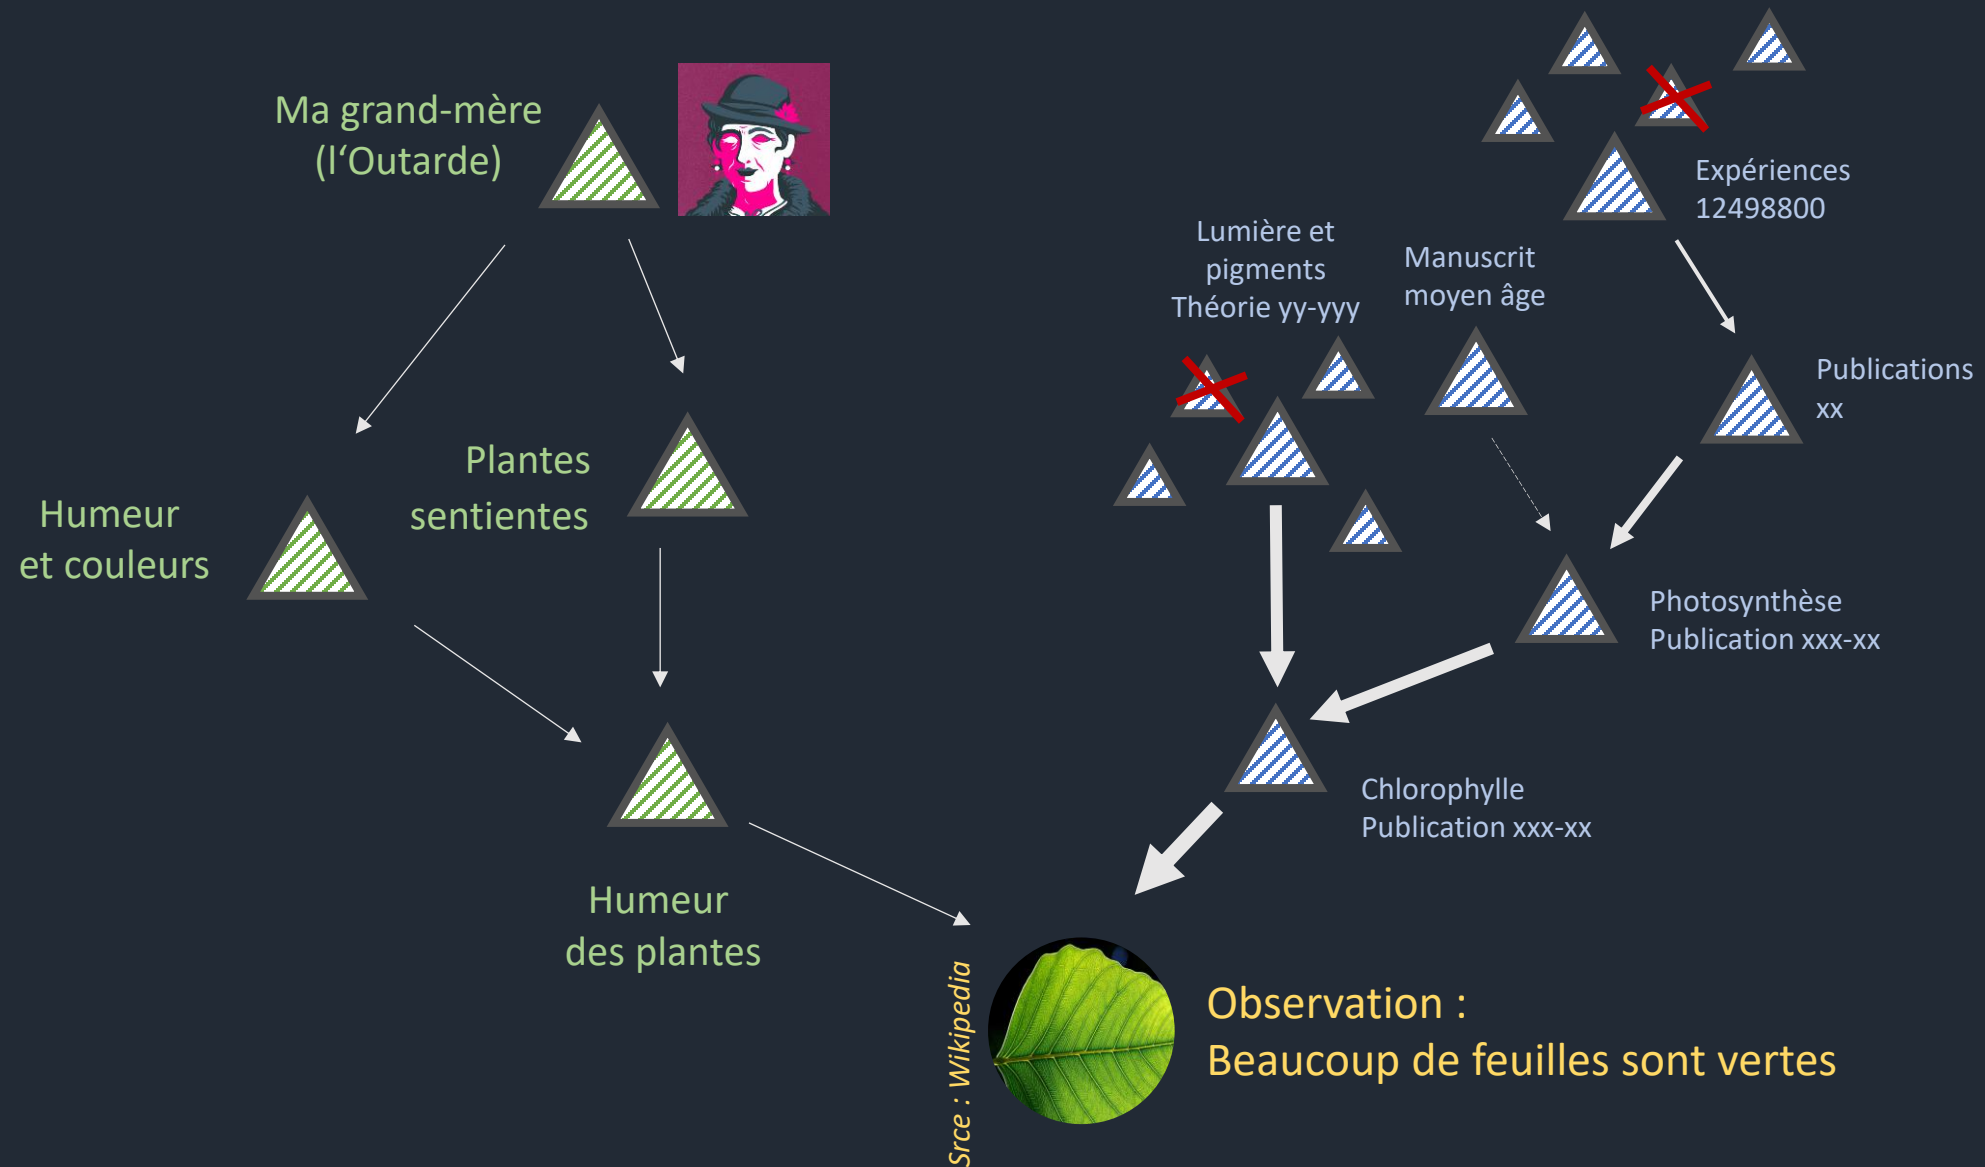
Ma grand-mère
(l'Outarde)

Humeur
et couleurs

Plantes
sentientes

Humeur
des plantes

Expériences
12498800

Lumière et
pigments
Théorie yy-yyy

Manuscrit
moyen âge

Publications
xx

Photosynthèse
Publication xxx-xx

Chlorophylle
Publication xxx-xx

Srce : Wikipedia

Observation :
Beaucoup de feuilles sont vertes